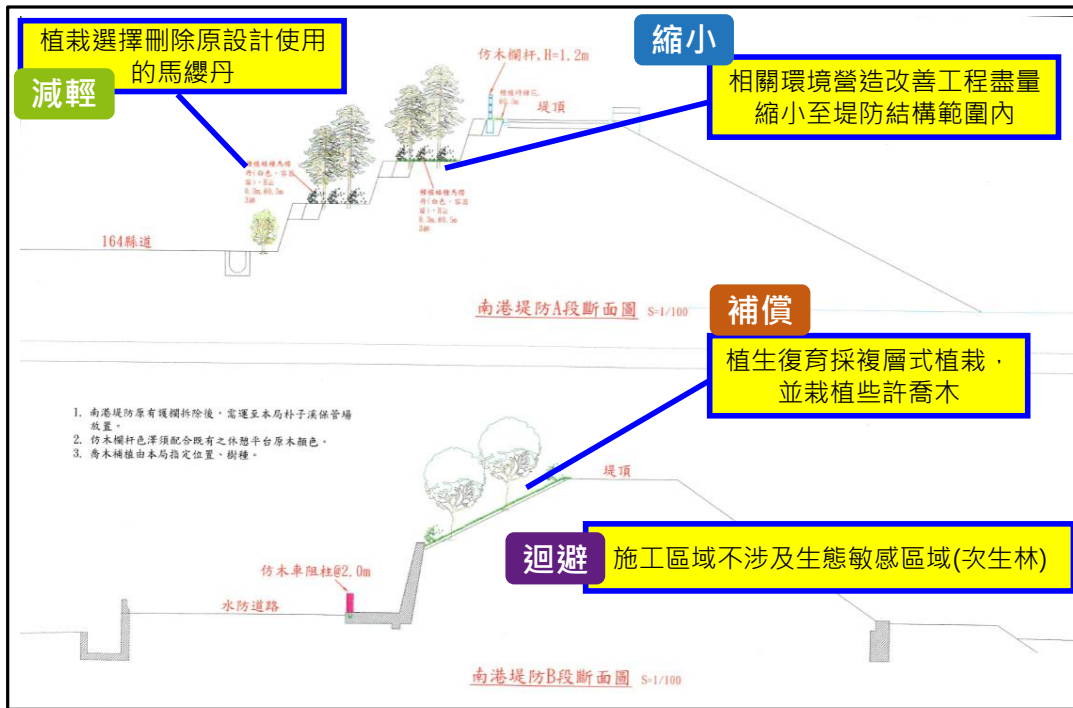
植栽選擇刪除原設計使用的馬纓丹

減輕

仿木欄杆, H=1.2m

縮小

相關環境營造改善工程盡量縮小至堤防結構範圍內

堤頂

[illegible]

164縣道

南港堤防A段斷面圖 S=1/100

補償

植生復育採複層式植栽，並栽植些許喬木

1. 南港堤防原有護欄拆除後，需運至本局朴子溪保管場放置。
2. 仿木欄杆色澤須配合既有之休憩平台原木顏色。
3. 喬木補植由本局指定位置、樹種。

堤頂

迴避

施工區域不涉及生態敏感區域(次生林)

仿木車阻柱@2.0m

水防道路

南港堤防B段斷面圖 S=1/100